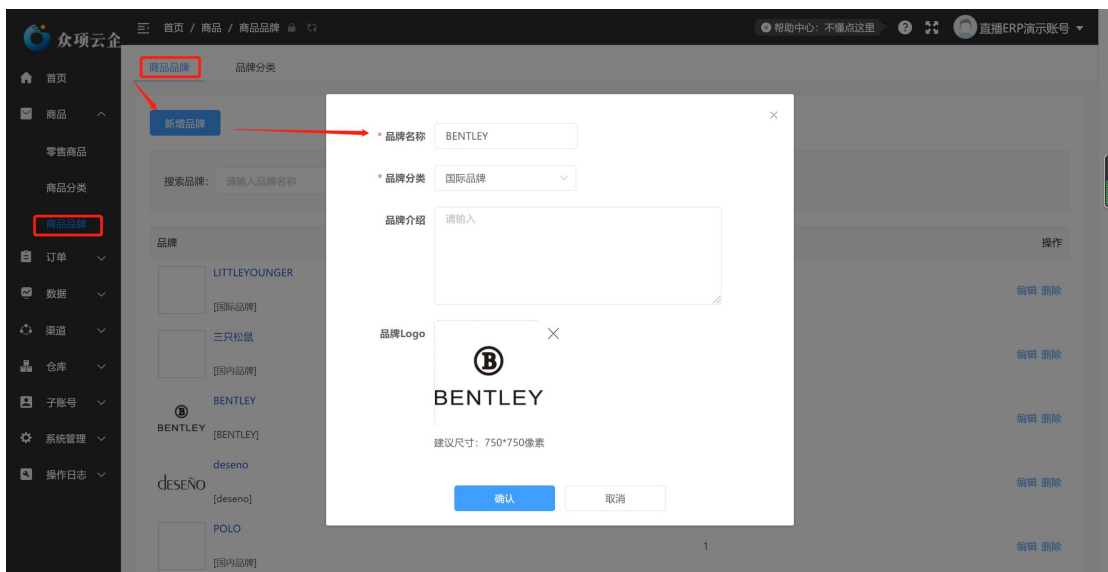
众项云企

首页 / 商品 / 商品品牌

帮助中心：不懂点这里 直播ERP演示账号

首页
商品
零售商品
商品分类
商品品牌
订单
数据
渠道
仓库
子账号
系统管理
操作日志

商品品牌 品牌分类

新增品牌

搜索品牌: 请输入品牌名称

品牌

LITTLEYOUNGER
[国际品牌]

三只松鼠
[国内品牌]

BENTLEY
BENTLEY
[BENTLEY]

deseno
deseño
[deseno]

POLO
[国内品牌]

1

操作
编辑 删除
编辑 删除
编辑 删除
编辑 删除
编辑 删除

* 品牌名称 BENTLEY

* 品牌分类 国际品牌

品牌介绍 请输入

品牌Logo
BENTLEY

建议尺寸：750*750像素

确认 取消